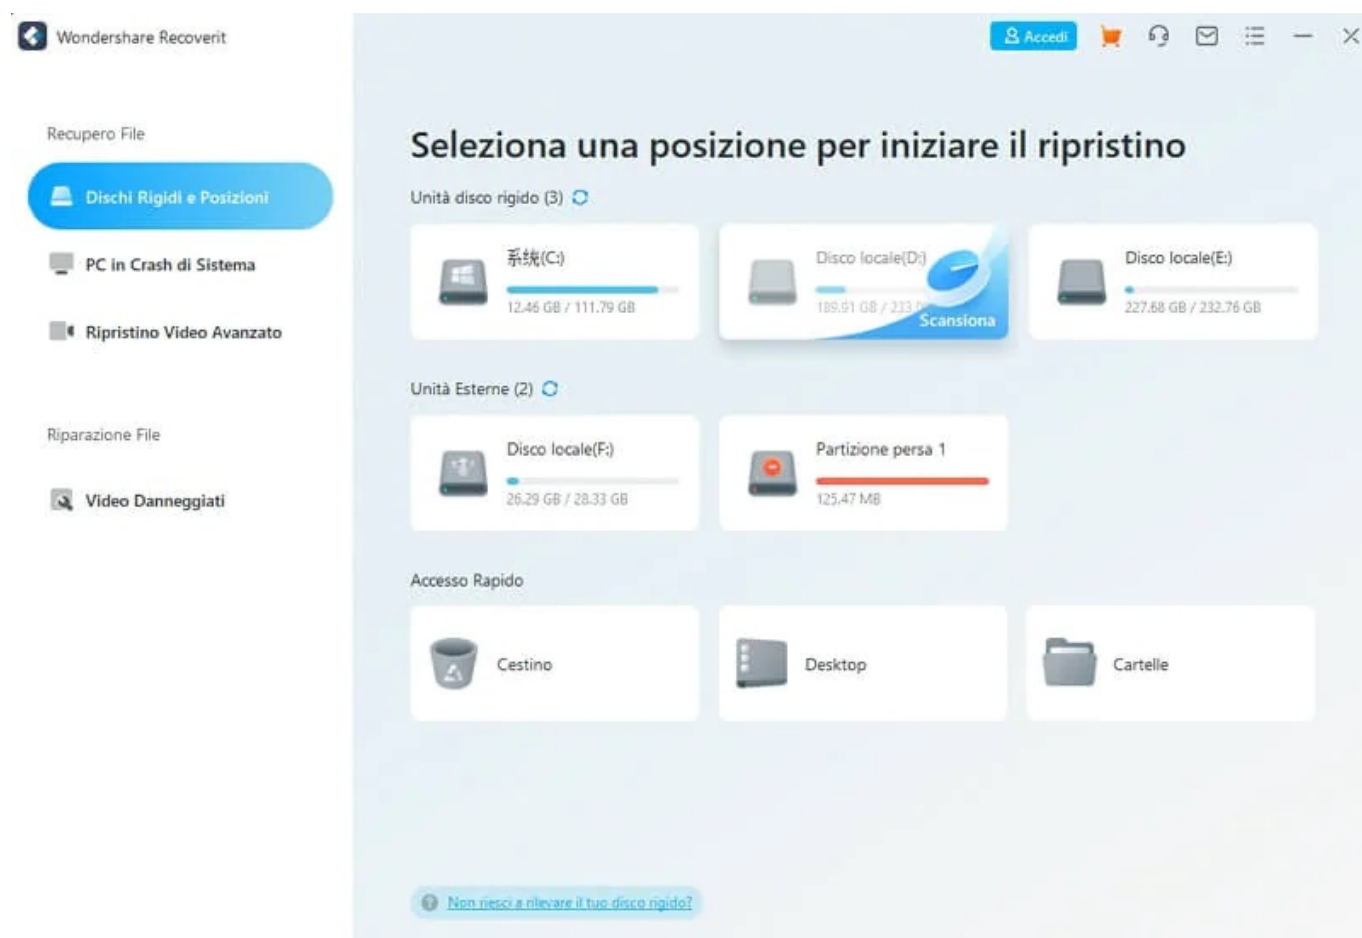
Wondershare Recoverit

Accedi

Recupero File

Dischi Rigidi e Posizioni

PC in Crash di Sistema

Ripristino Video Avanzato

Riparazione File

Video Danneggiati

Seleziona una posizione per iniziare il ripristino

Unità disco rigido (3)

系统(C:)
12.46 GB / 111.79 GB

Disco locale(D:)
189.91 GB / 233.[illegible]
Scansiona

Disco locale(E:)
227.68 GB / 232.76 GB

Unità Esterne (2)

Disco locale(F:)
26.29 GB / 28.33 GB

Partizione persa 1
125.47 MB

Accesso Rapido

Cestino

Desktop

Cartelle

Non riesci a rilevare il tuo disco rigido?